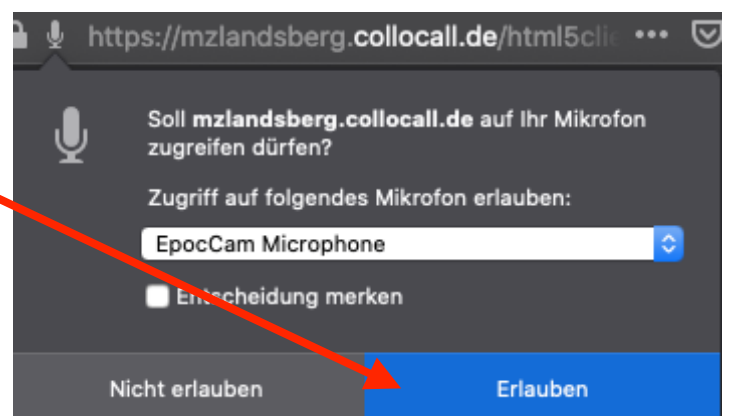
https://mzlandsberg.collocall.de/html5cli •••

Soll **mzlandsberg.collocall.de** auf Ihr Mikrofon zugreifen dürfen?

Zugriff auf folgendes Mikrofon erlauben:

EpocCam Microphone

Entscheidung merken

Nicht erlauben

Erlauben